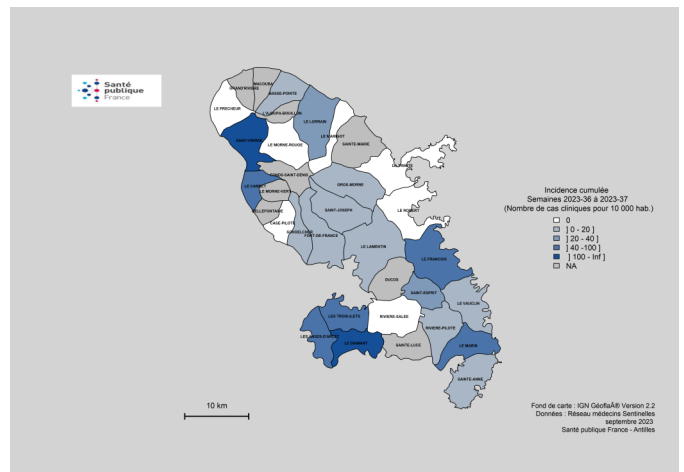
Santé publique France

GRAND'RIVIERE
MACOUBA
BASSE-POINTE
L'AJOUPA-BOUILLON
LE PRECHEUR
LE LORRAIN
SAINT-PIERRE
LE MARIGOT
LE MORNE-ROUGE
SAINTE-MARIE
LA TRINITE
FONDS-SAINT-DENIS
LE CARBET
LE MORNE-VERT
GROS-MORNE
BELLEFONTAINE
SAINT-JOSEPH
LE ROBERT
CASE-PILOTE
SCHOELCHER
FORT-DE-FRANCE
LE LAMENTIN
LE FRANCOIS
DUCOS
SAINT-ESPRIT
LE VAUCLIN
LES TROIS-ILETS
RIVIERE-SALEE
RIVIERE-PILOTE
LES ANSES-D'ARLET
LE DIAMANT
SAINTE-LUCE
LE MARIN
SAINTE-ANNE

Incidence cumulée
Semaines 2023-36 à 2023-37
(Nombre de cas cliniques pour 10 000 hab.)
0
] 0 - 20 ]
] 20 - 40 ]
] 40 -100 ]
] 100 - Inf ]
NA

10 km

Fond de carte : IGN GéoflaÂ® Version 2.2
Données : Réseau médecins Sentinelles
septembre 2023
Santé publique France - Antilles